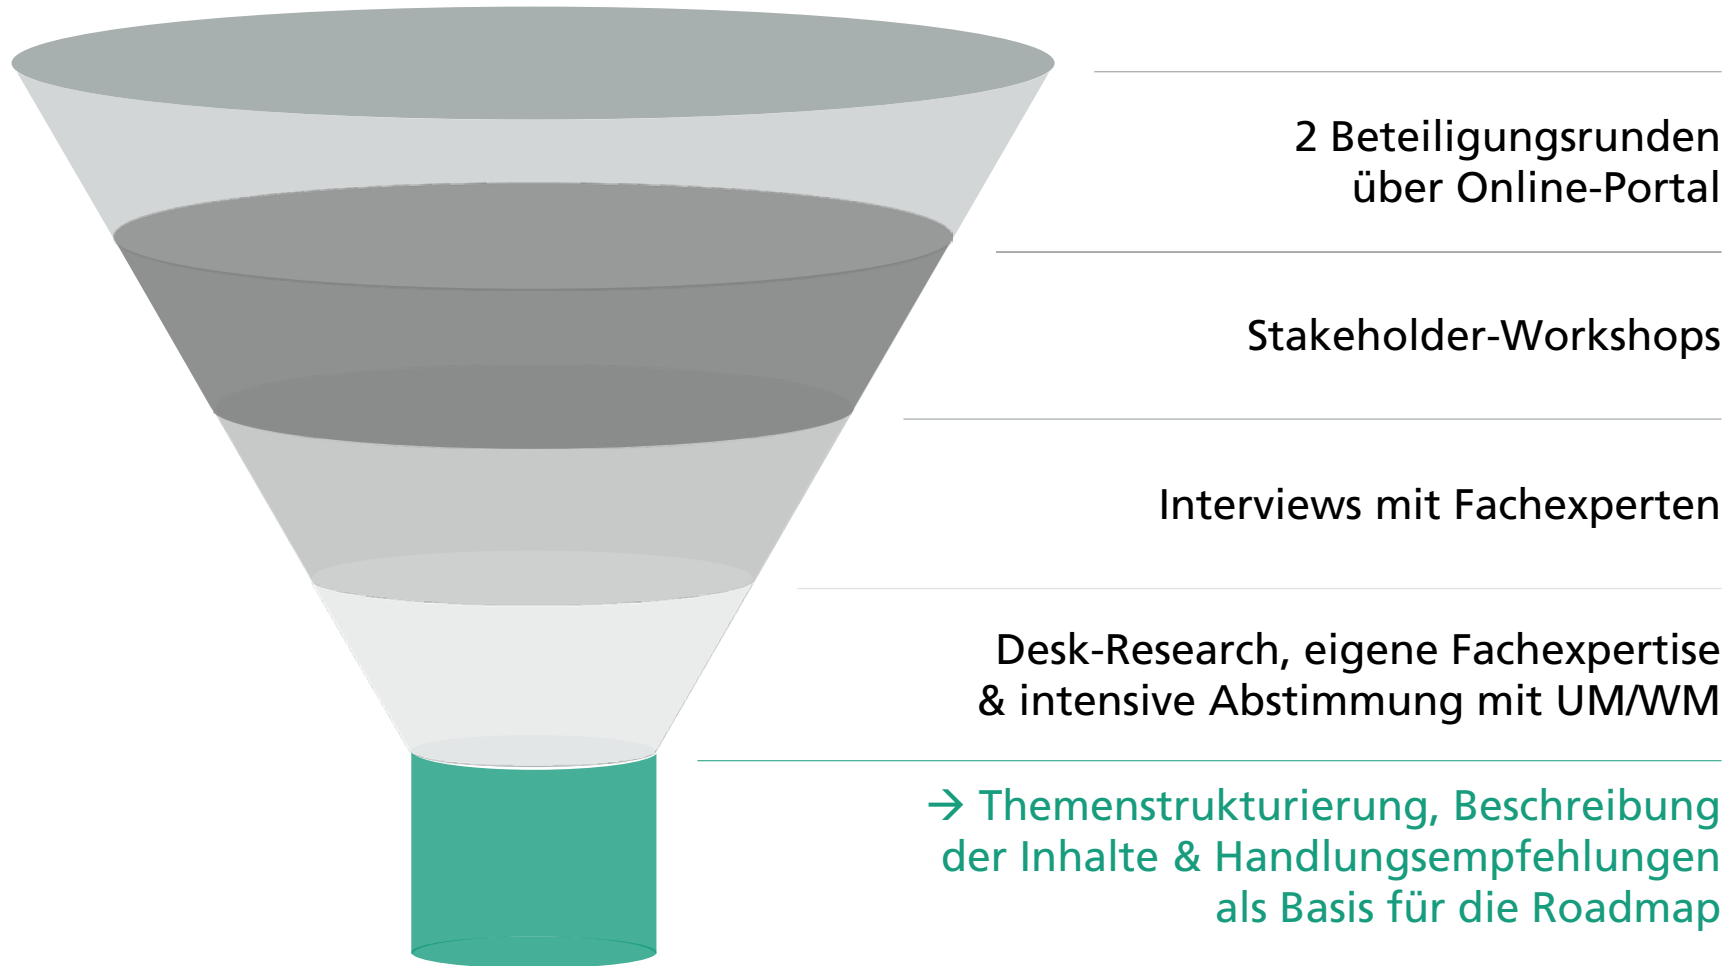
2 Beteiligungsrunden über Online-Portal

Stakeholder-Workshops

Interviews mit Fachexperten

Desk-Research, eigene Fachexpertise & intensive Abstimmung mit UM/WM

→ Themenstrukturierung, Beschreibung der Inhalte & Handlungsempfehlungen als Basis für die Roadmap